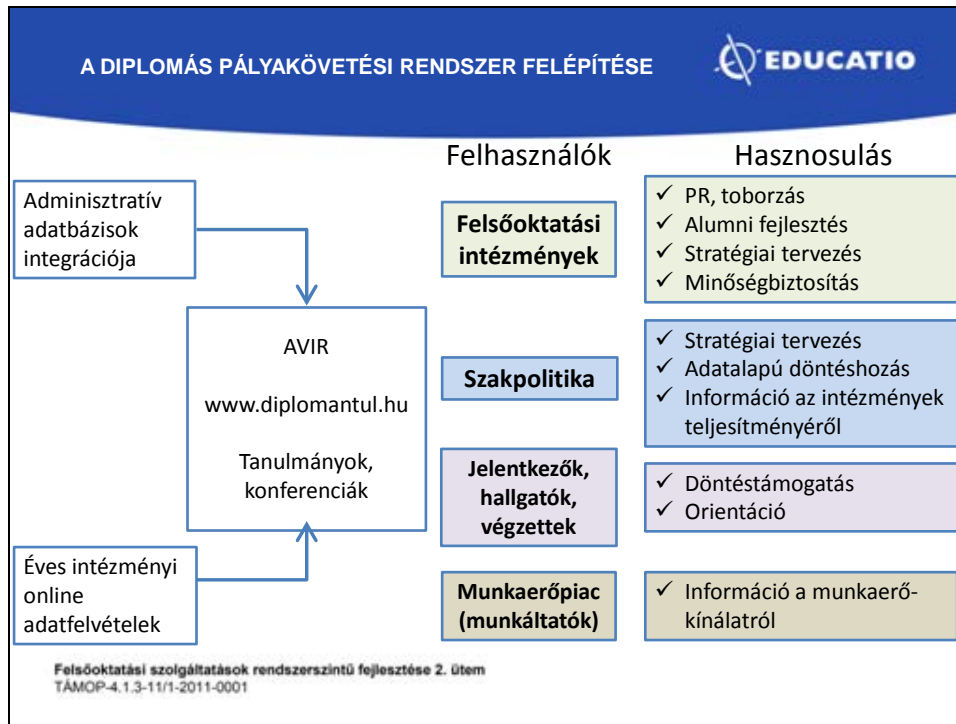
A DIPLOMÁS PÁLYAKÖVETÉSI RENDSZER FELÉPÍTÉSE

EDUCATIO

Felhasználók

Hasznosulás

Adminisztratív adatbázisok integrációja

AVIR

www.diplomantul.hu

Tanulmányok, konferenciák

Éves intézményi online adatfelvételek

Felsőoktatási intézmények

✓ PR, toborzás
✓ Alumni fejlesztés
✓ Stratégiai tervezés
✓ Minőségbiztosítás

Szakpolitika

✓ Stratégiai tervezés
✓ Adatalapú döntéshozás
✓ Információ az intézmények teljesítményéről

Jelentkezők, hallgatók, végzettek

✓ Döntéstámogatás
✓ Orientáció

Munkaerőpiac (munkáltatók)

✓ Információ a munkaerőkínálatról

Felsőoktatási szolgáltatások rendszerszintű fejlesztése 2. ütem
TÁMOP-4.1.3-11/1-2011-0001